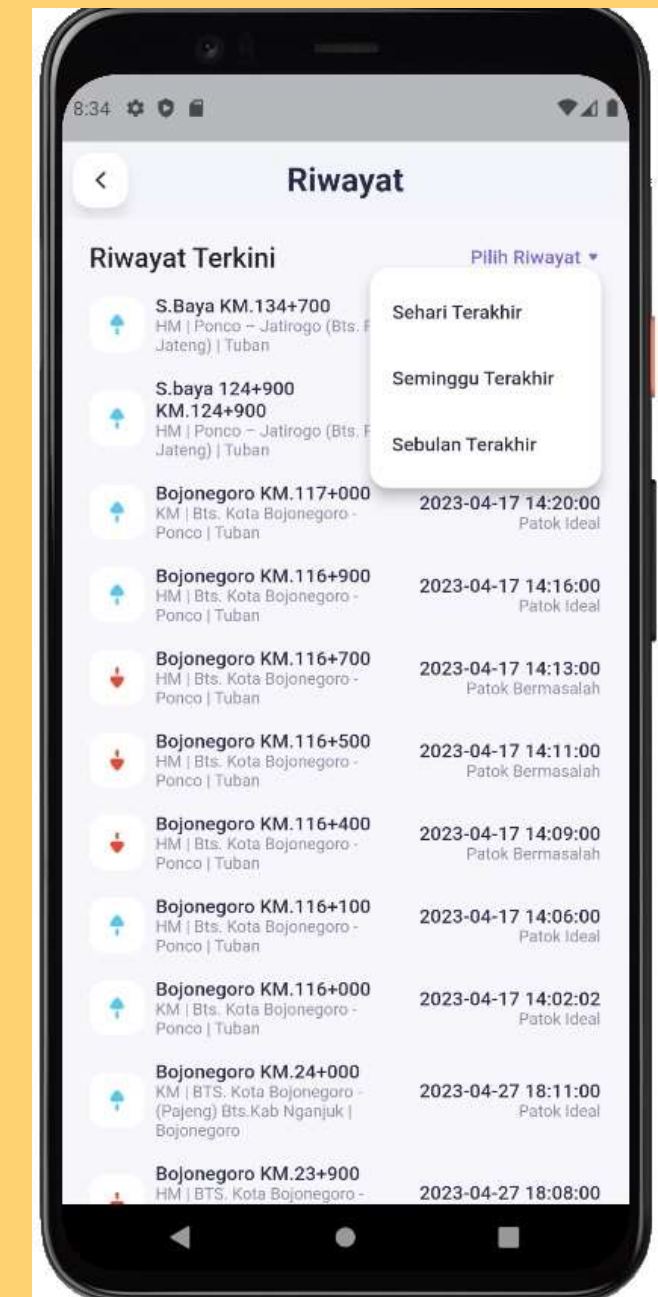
8:34

<

Riwayat

Riwayat Terkini

Pilih Riwayat ▾

Sehari Terakhir

Seminggu Terakhir

Sebulan Terakhir

S.Baya KM.134+700
HM | Ponco – Jatirogo (Bts. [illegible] Jateng) | Tuban

S.baya 124+900 KM.124+900
HM | Ponco – Jatirogo (Bts. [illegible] Jateng) | Tuban

Bojonegoro KM.117+000
KM | Bts. Kota Bojonegoro - Ponco | Tuban
2023-04-17 14:20:00
Patok Ideal

Bojonegoro KM.116+900
HM | Bts. Kota Bojonegoro - Ponco | Tuban
2023-04-17 14:16:00
Patok Ideal

Bojonegoro KM.116+700
HM | Bts. Kota Bojonegoro - Ponco | Tuban
2023-04-17 14:13:00
Patok Bermasalah

Bojonegoro KM.116+500
HM | Bts. Kota Bojonegoro - Ponco | Tuban
2023-04-17 14:11:00
Patok Bermasalah

Bojonegoro KM.116+400
HM | Bts. Kota Bojonegoro - Ponco | Tuban
2023-04-17 14:09:00
Patok Bermasalah

Bojonegoro KM.116+100
HM | Bts. Kota Bojonegoro - Ponco | Tuban
2023-04-17 14:06:00
Patok Ideal

Bojonegoro KM.116+000
KM | Bts. Kota Bojonegoro - Ponco | Tuban
2023-04-17 14:02:02
Patok Ideal

Bojonegoro KM.24+000
KM | BTS. Kota Bojonegoro - (Pajeng) Bts.Kab Nganjuk | Bojonegoro
2023-04-27 18:11:00
Patok Ideal

Bojonegoro KM.23+900
HM | BTS. Kota Bojonegoro -
2023-04-27 18:08:00